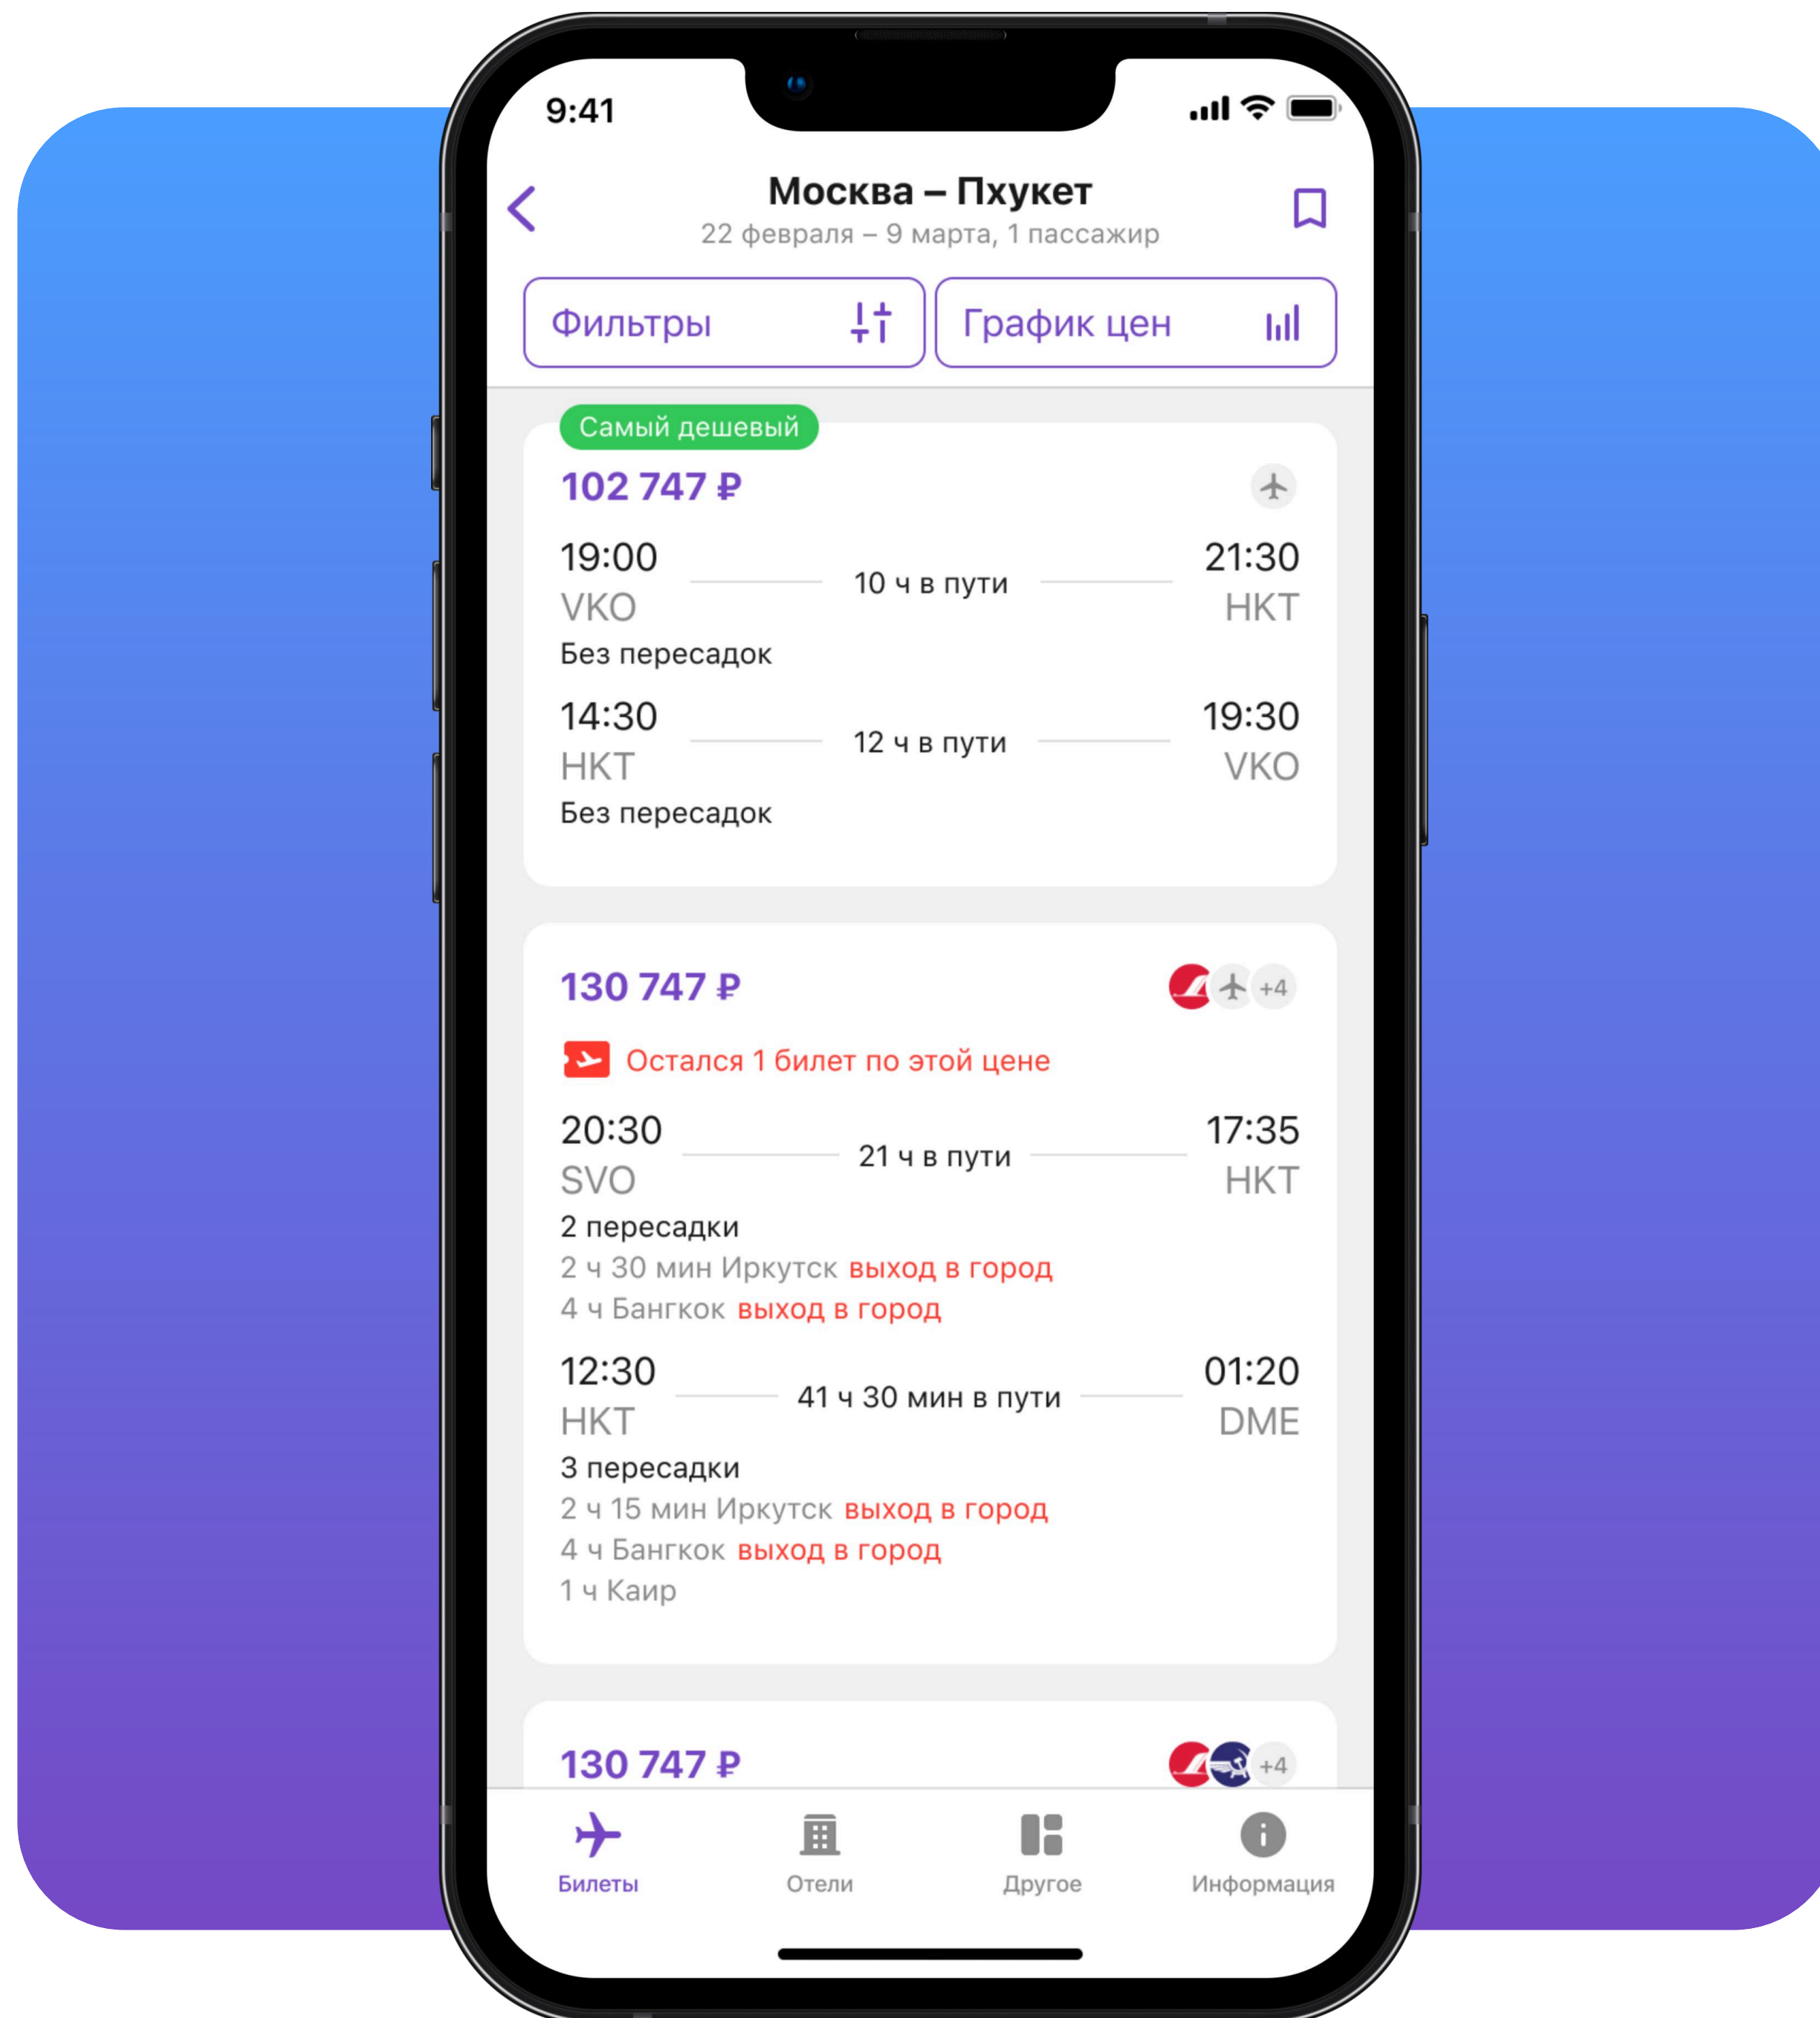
9:41

Москва – Пхукет
22 февраля – 9 марта, 1 пассажир

Фильтры

График цен

Самый дешевый
102 747 ₽
19:00 VKO
10 ч в пути
21:30 HKT
Без пересадок
14:30 HKT
12 ч в пути
19:30 VKO
Без пересадок

130 747 ₽
+4
Остался 1 билет по этой цене
20:30 SVO
21 ч в пути
17:35 HKT
2 пересадки
2 ч 30 мин Иркутск выход в город
4 ч Бангкок выход в город
12:30 HKT
41 ч 30 мин в пути
01:20 DME
3 пересадки
2 ч 15 мин Иркутск выход в город
4 ч Бангкок выход в город
1 ч Каир

130 747 ₽
+4

Билеты
Отели
Другое
Информация